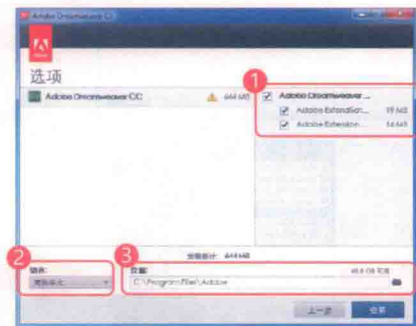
Adobe Dreamweaver CC

Adobe

选项

Adobe Dreamweaver CC 644 MB

1

Adobe Dreamweaver ...

Adobe Extension... 19 MB

Adobe Extension... 64 MB

安装总计: 644 MB

2

语言:

简体中文

3

位置:

C:\Program Files\Adobe

48.8 GB 可用

上一步

安装